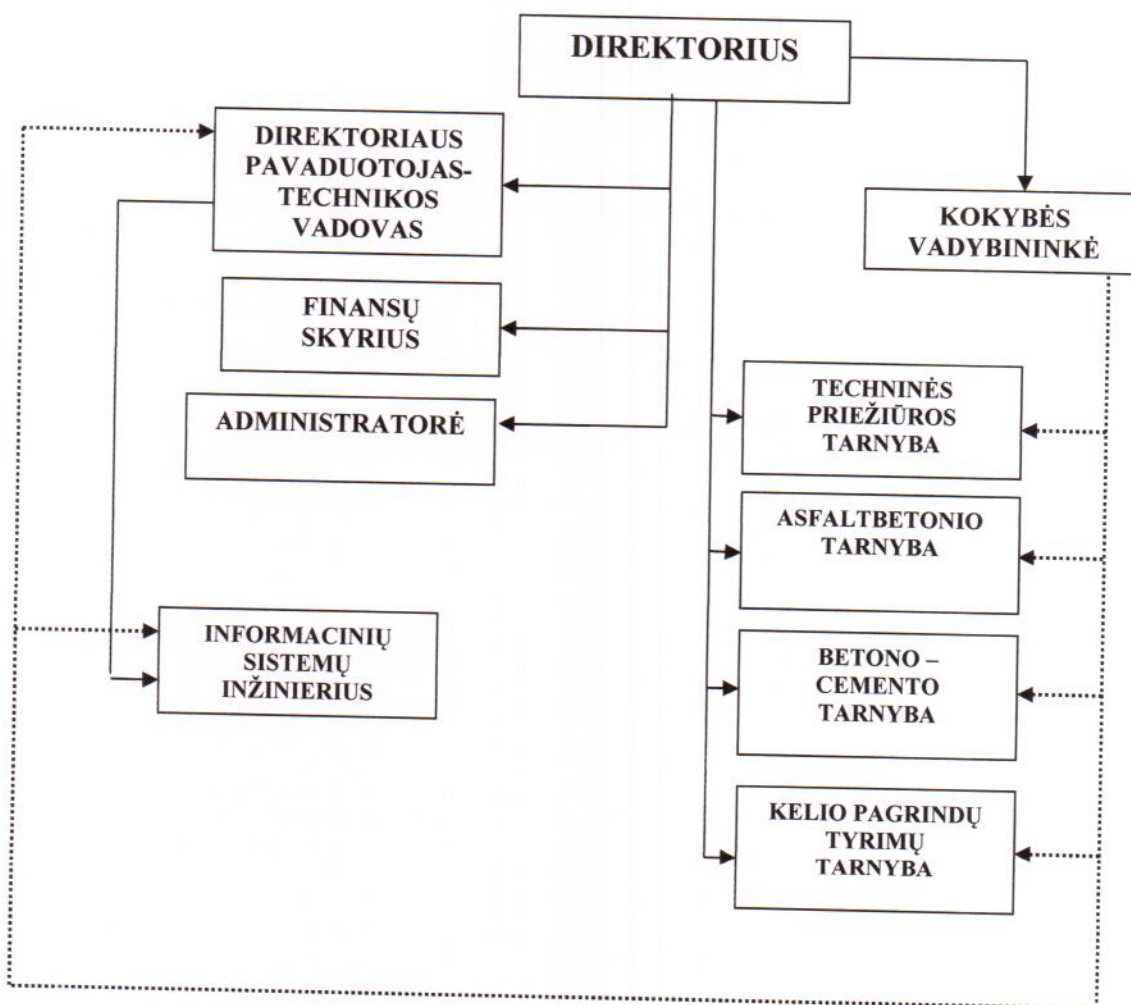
DIREKTORIUS

DIREKTORIAUS PAVADUOTOJAS-TECHNIKOS VADOVAS

KOKYBĖS VADYBININKĖ

FINANSŲ SKYRIUS

ADMINISTRATORĖ

TECHNINĖS PRIEŽIŪROS TARNYBA

ASFALTBETONIO TARNYBA

INFORMACINIŲ SISTEMŲ INŽINIERIUS

BETONO – CEMENTO TARNYBA

KELIO PAGRINDŲ TYRIMŲ TARNYBA